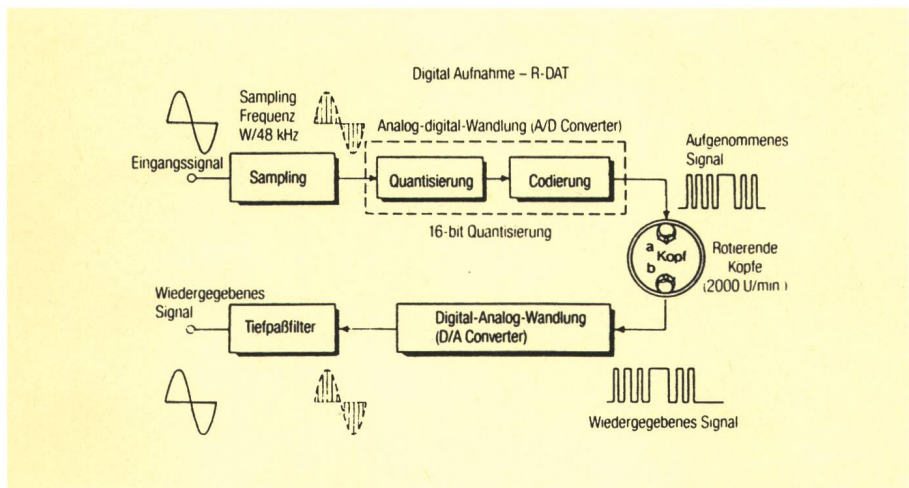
Digital Aufnahme – R-DAT

Sampling Frequenz W/48 kHz

Analog-digital-Wandlung (A/D Converter)

Eingangssignal

Sampling

Quantisierung

Codierung

Aufgenommenes Signal

16-bit Quantisierung

a
Kopf
b

Rotierende Kopfe (2000 U/min)

Wiedergegebenes Signal

Tiefpaßfilter

Digital-Analog-Wandlung (D/A Converter)

Wiedergegebenes Signal